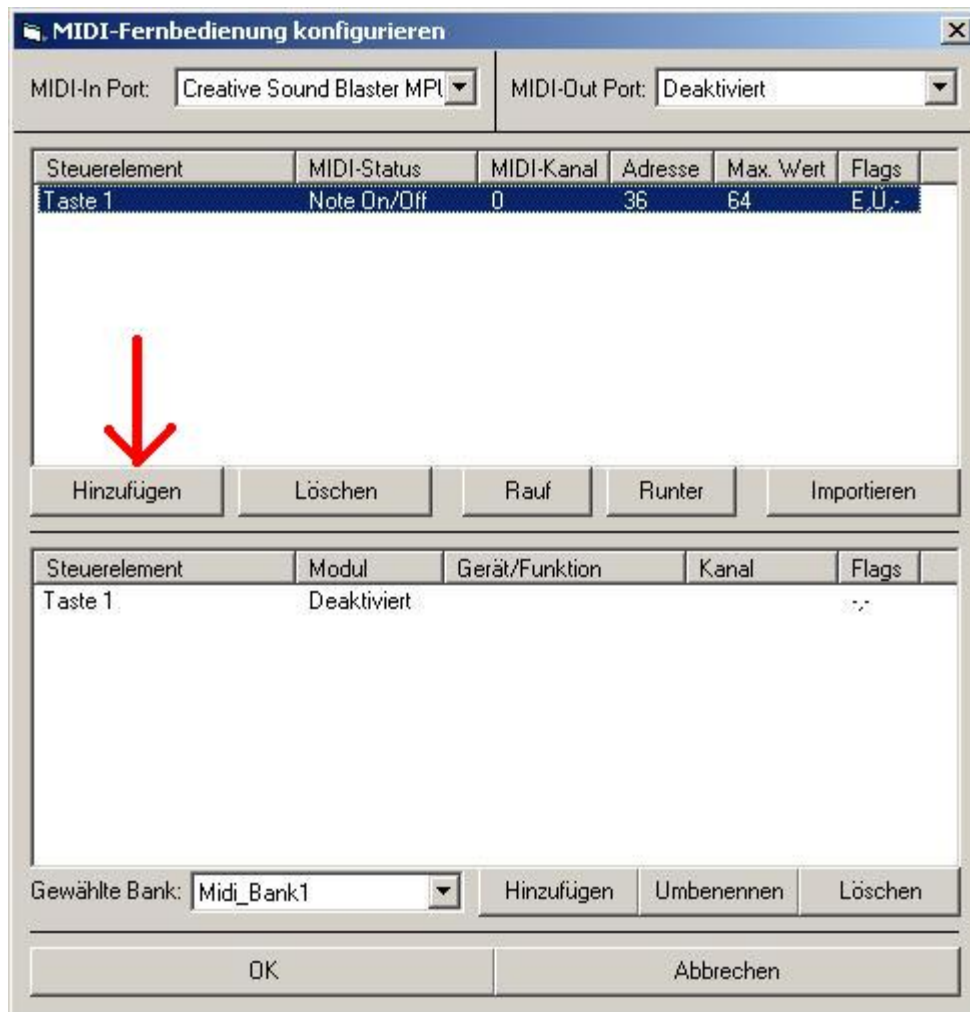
MIDI-Fernbedienung konfigurieren

MIDI-In Port: Creative Sound Blaster MPU

MIDI-Out Port: Deaktiviert

| Steuerelement | MIDI-Status | MIDI-Kanal | Adresse | Max. Wert | Flags |
|---|---|---|---|---|---|
| Taste 1 | Note On/Off | 0 | 36 | 64 | E,U,- |

Hinzufügen Löschen Rauf Runter Importieren

| Steuerelement | Modul | Gerät/Funktion | Kanal | Flags |
|---|---|---|---|---|
| Taste 1 | Deaktiviert | | | -,- |

Gewählte Bank: Midi_Bank1

Hinzufügen Umbenennen Löschen

OK Abbrechen